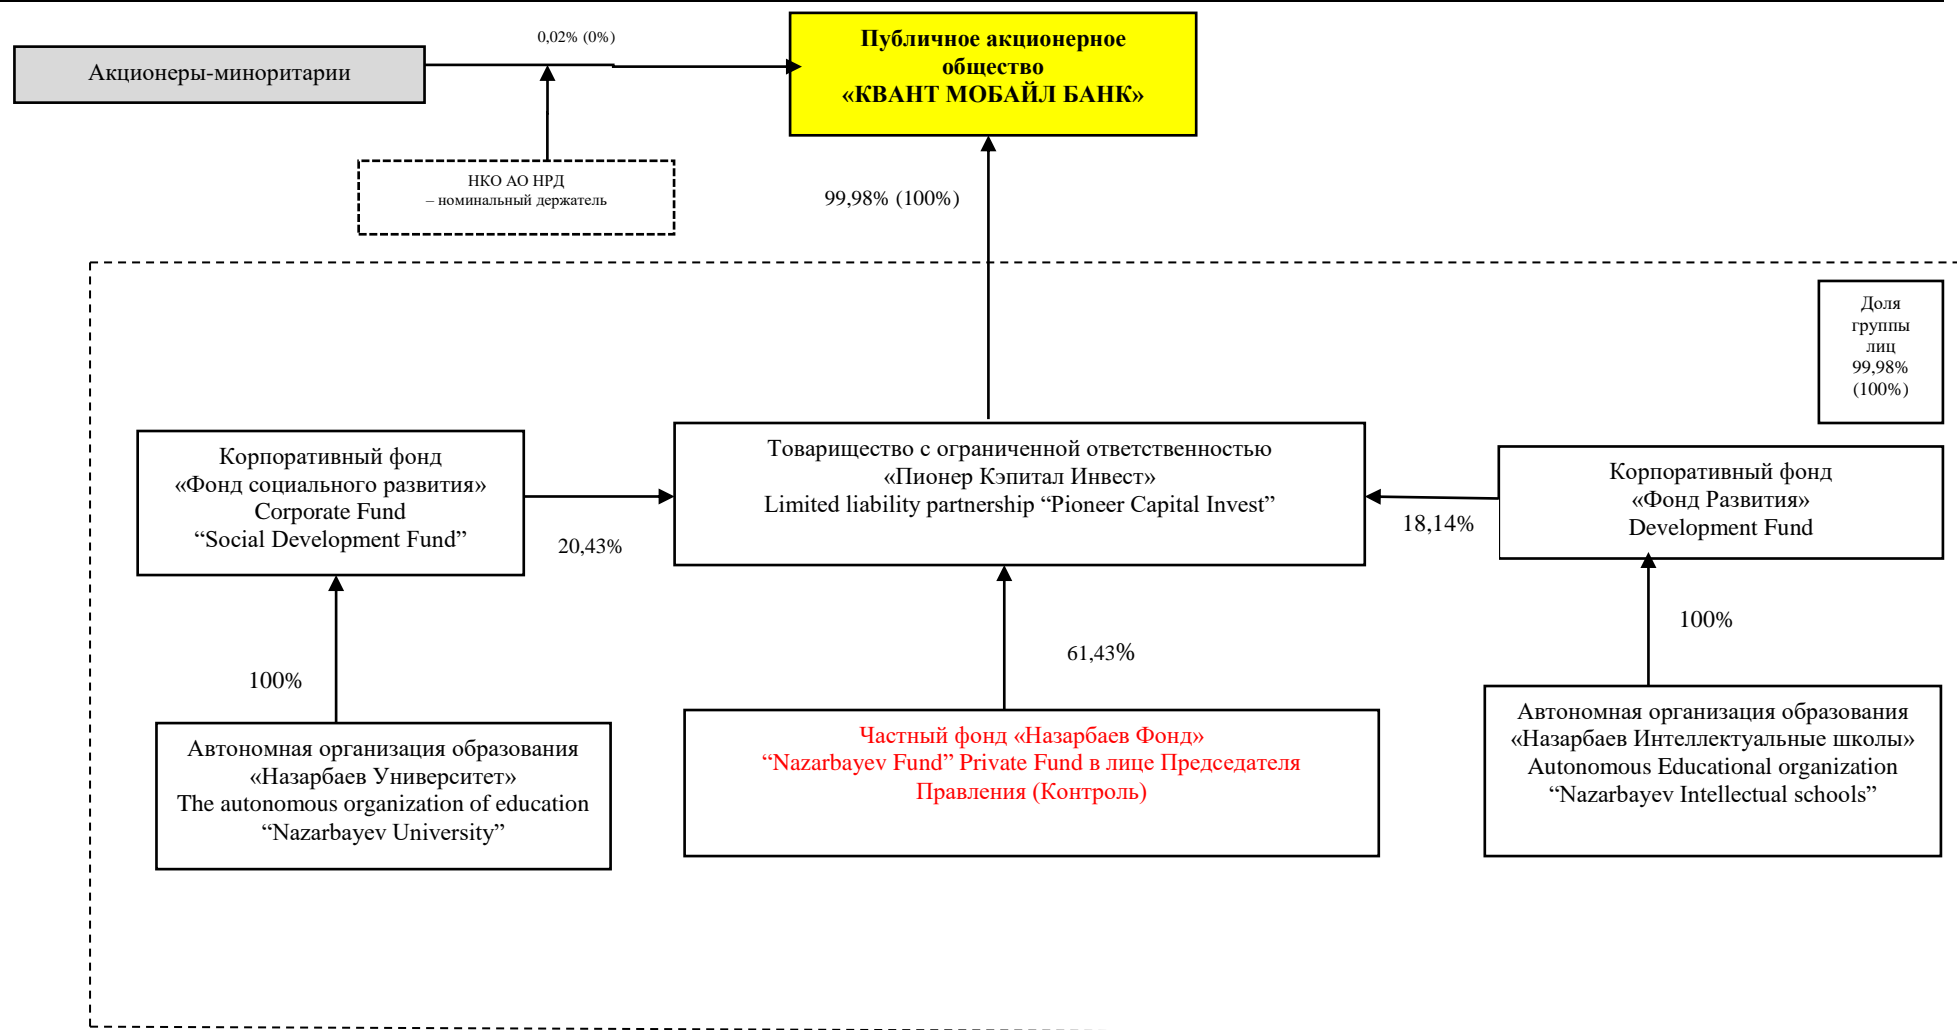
Акционеры-миноритарии

0,02% (0%)

Публичное акционерное общество «КВАНТ МОБАЙЛ БАНК»

НКО АО НРД
– номинальный держатель

99,98% (100%)

Доля группы лиц 99,98% (100%)

Корпоративный фонд «Фонд социального развития»
Corporate Fund
“Social Development Fund”

20,43%

Товарищество с ограниченной ответственностью «Пионер Кэпитал Инвест»
Limited liability partnership “Pioneer Capital Invest”

18,14%

Корпоративный фонд «Фонд Развития»
Development Fund

100%

61,43%

100%

Автономная организация образования «Назарбаев Университет»
The autonomous organization of education “Nazarbayev University”

Частный фонд «Назарбаев Фонд»
“Nazarbayev Fund” Private Fund в лице Председателя Правления (Контроль)

Автономная организация образования «Назарбаев Интеллектуальные школы»
Autonomous Educational organization “Nazarbayev Intellectual schools”